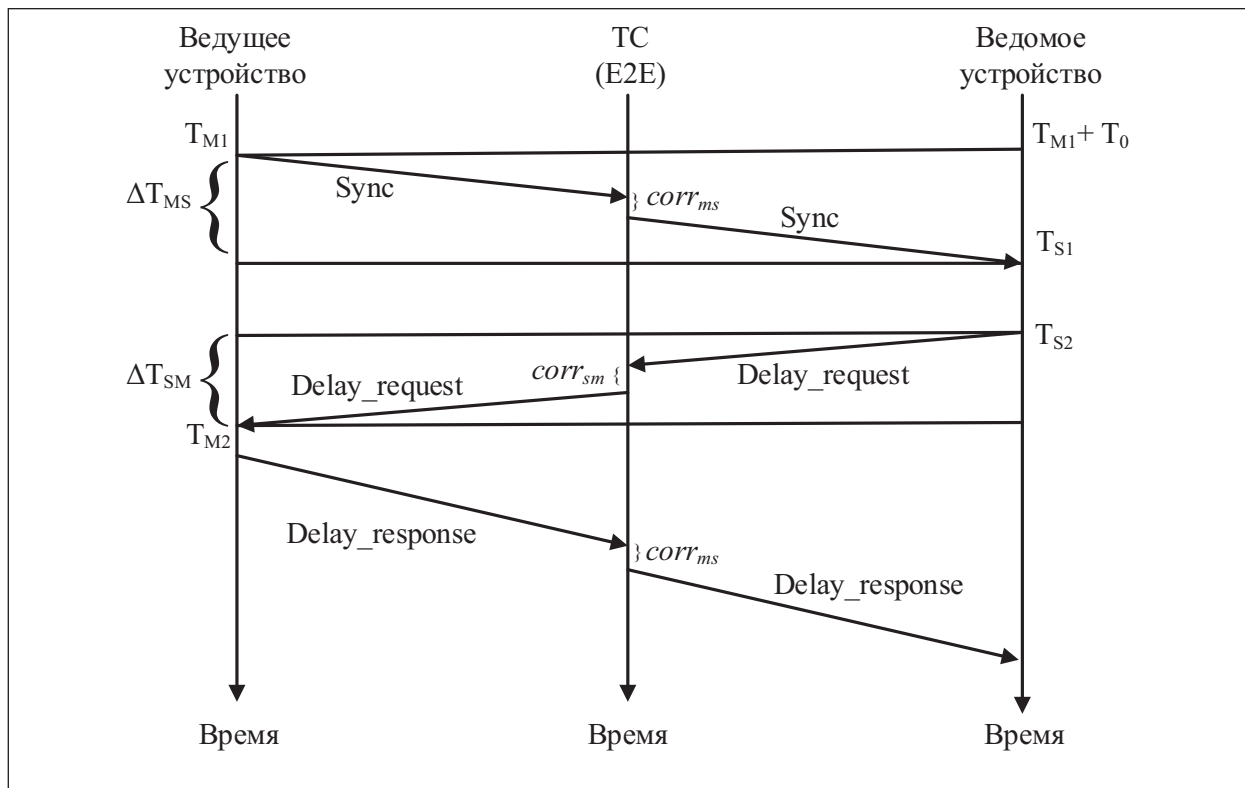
Ведущее устройство

TC (E2E)

Ведомое устройство

$T_{M1}$

$T_{M1} + T_0$

$\Delta T_{MS}$

Sync

$corr_{ms}$

Sync

$T_{S1}$

$T_{S2}$

$\Delta T_{SM}$

$corr_{sm}$

Delay_request

Delay_request

$T_{M2}$

Delay_response

$corr_{ms}$

Delay_response

Время

Время

Время